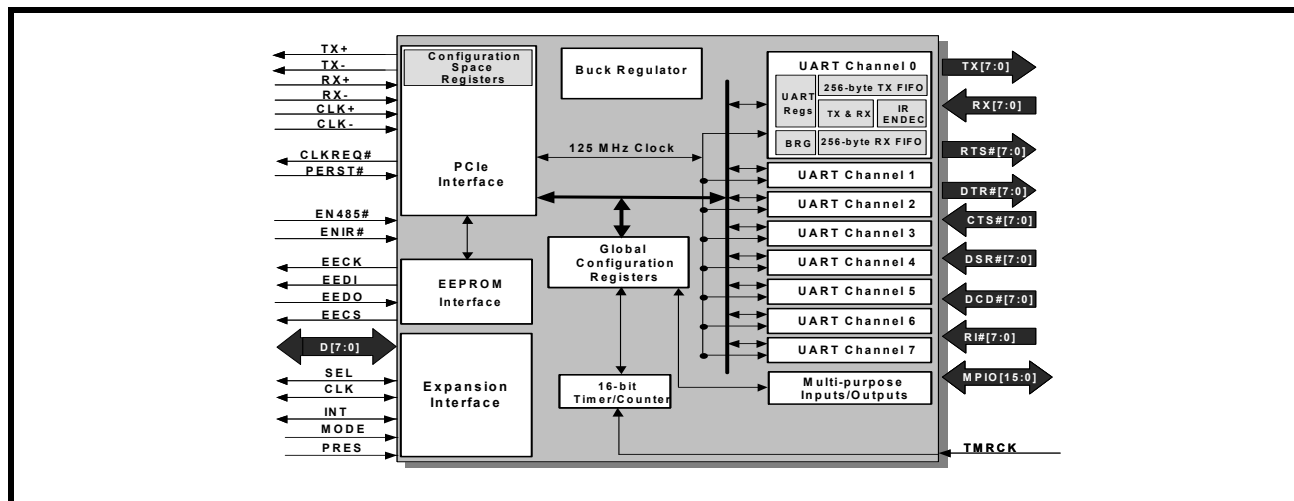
TX+
TX-
RX+
RX-
CLK+
CLK-
CLKREQ#
PERST#
EN485#
ENIR#
EECK
EEDI
EEDO
EECS
D[7:0]
SEL
CLK
INT
MODE
PRES

Configuration Space Registers

PCIe Interface

EEPROM Interface

Expansion Interface

Buck Regulator

125 MHz Clock

Global Configuration Registers

16-bit Timer/Counter

UART Channel 0
UART Regs
256-byte TX FIFO
TX & RX
IR ENDEC
BRG
256-byte RX FIFO

UART Channel 1
UART Channel 2
UART Channel 3
UART Channel 4
UART Channel 5
UART Channel 6
UART Channel 7

Multi-purpose Inputs/Outputs

TX[7:0]
RX[7:0]
RTS#[7:0]
DTR#[7:0]
CTS#[7:0]
DSR#[7:0]
DCD#[7:0]
RI#[7:0]
MPIO[15:0]
TMRCK